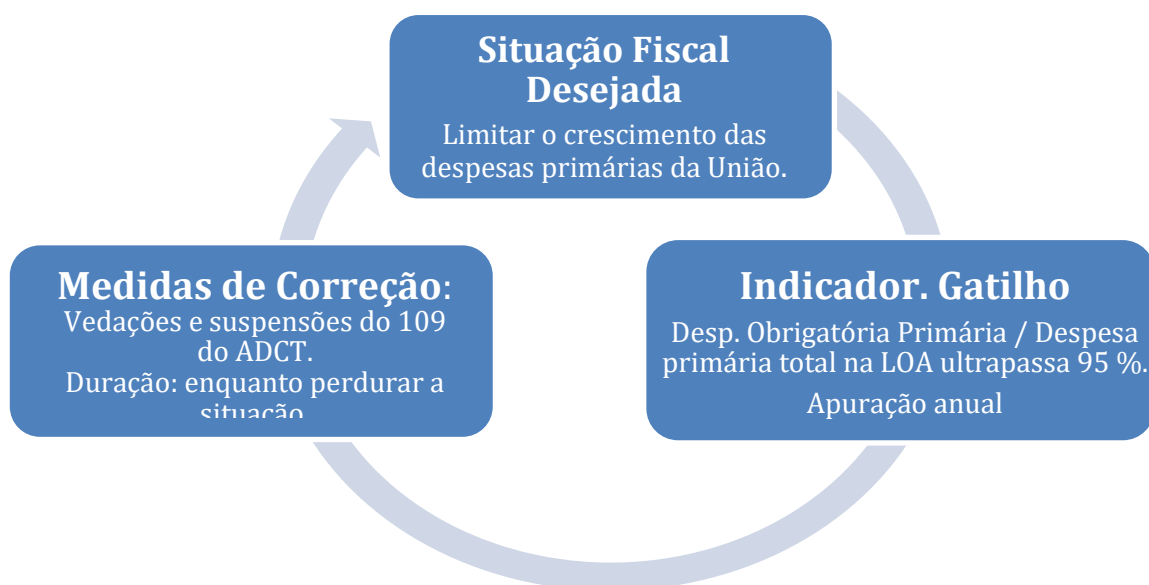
Situação Fiscal Desejada

Limitar o crescimento das despesas primárias da União.

Indicador. Gatilho

Desp. Obrigatória Primária / Despesa primária total na LOA ultrapassa 95 %.

Apuração anual

Medidas de Correção:

Vedações e suspensões do 109 do ADCT.

Duração: enquanto perdurar a situação